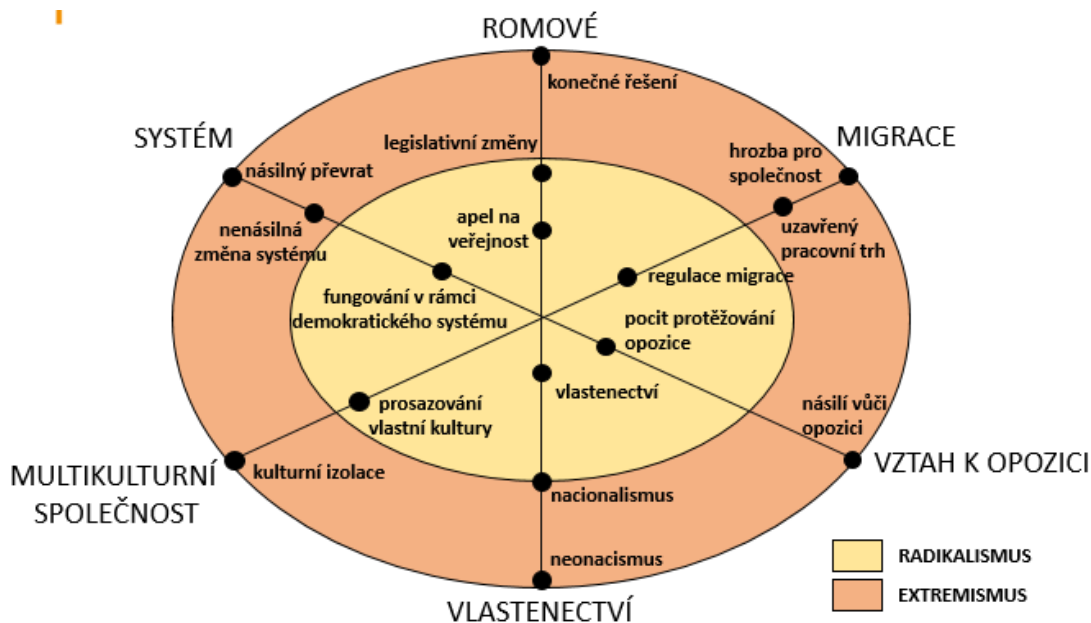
ROMOVÉ

konečné řešení

legislativní změny

apel na veřejnost

SYSTÉM

násilný převrat

nenásilná změna systému

fungování v rámci demokratického systému

MIGRACE

hrozba pro společnost

uzavřený pracovní trh

regulace migrace

pocit protěžování opozice

vlastenectví

násilí vůči opozici

VZTAH K OPOZICI

prosazování vlastní kultury

MULTIKULTURNÍ SPOLEČNOST

kulturní izolace

nacionalismus

neonacismus

VLASTENECTVÍ

RADIKALISMUS

EXTREMISMUS